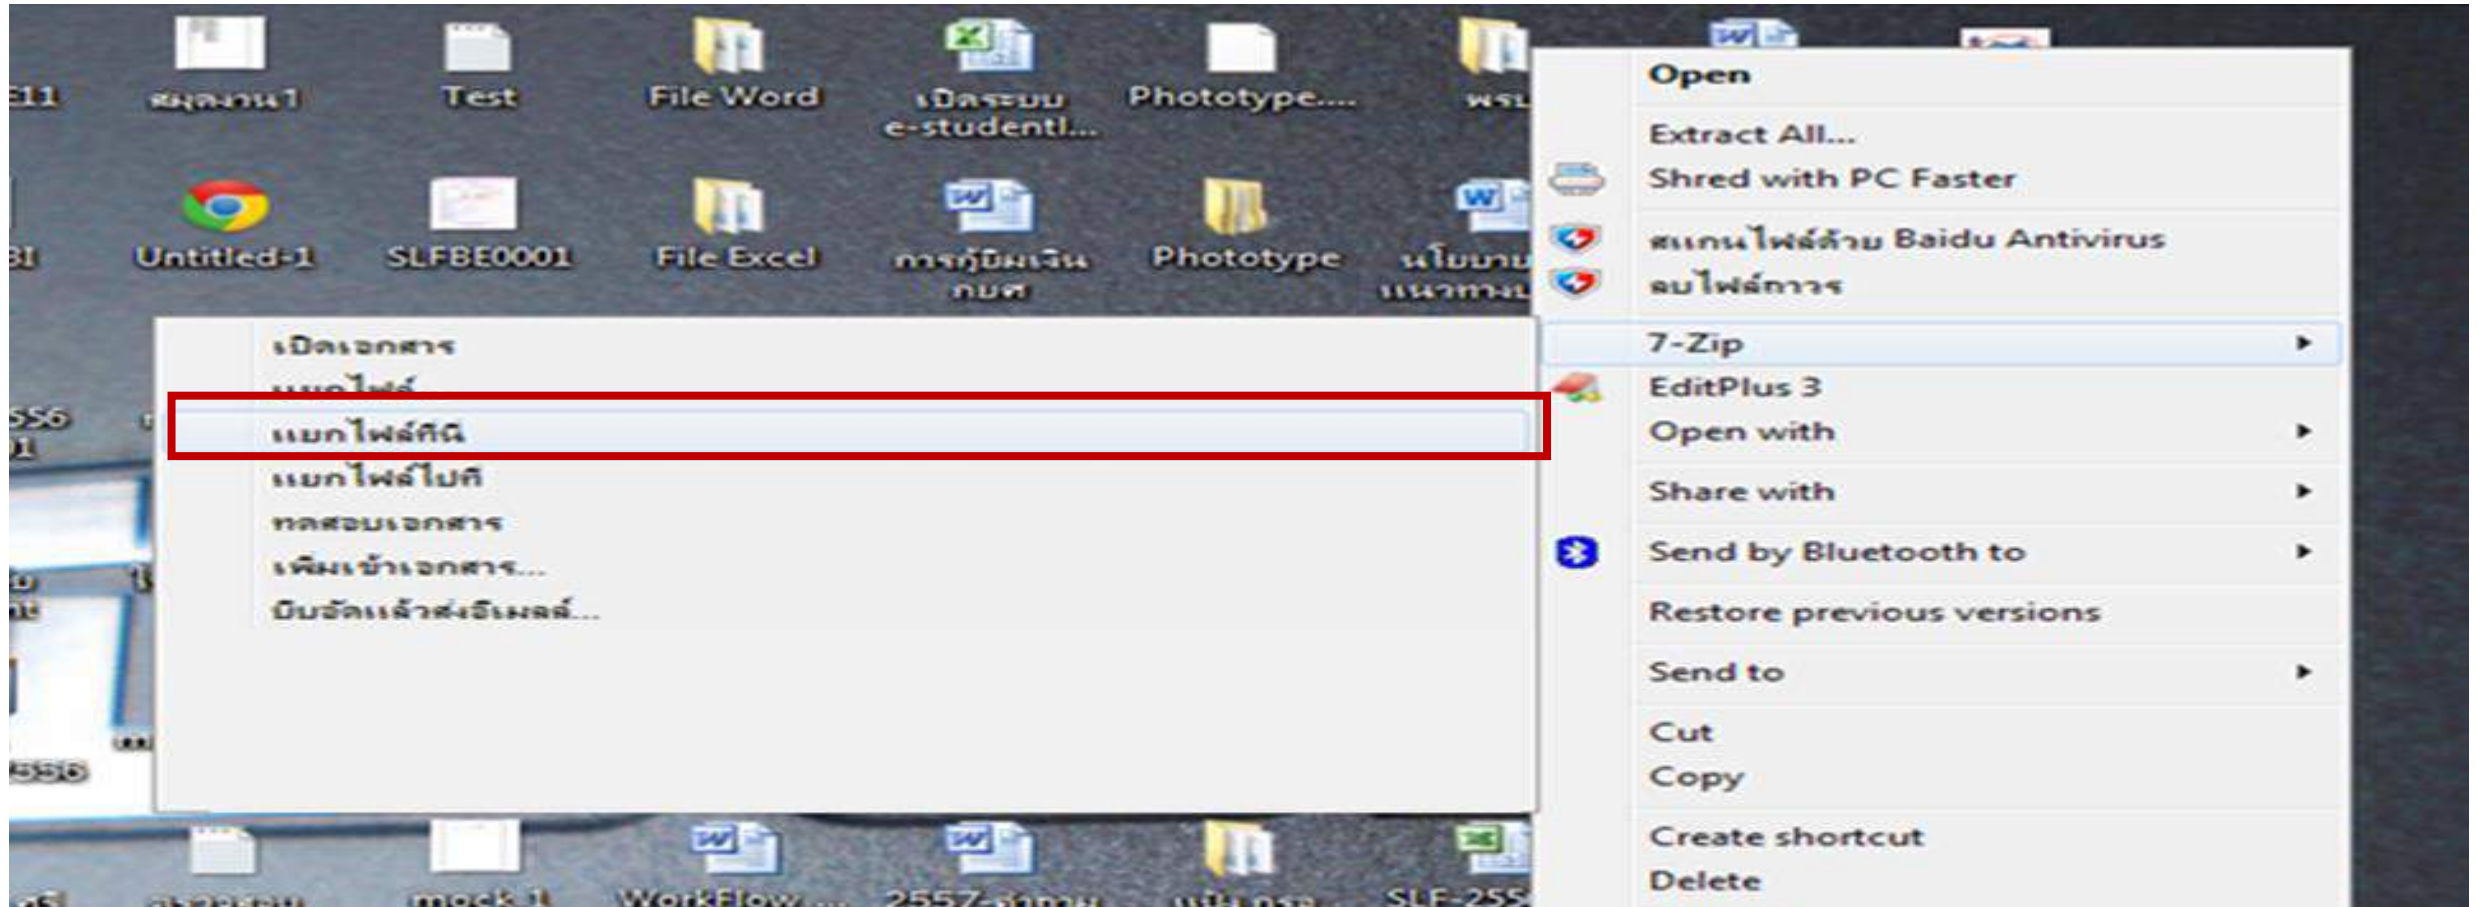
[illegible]11
สมุดงาน1
Test
File Word
เปิดระบบ e-studentl...
Phototype....
พรบ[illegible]

Untitled-1
SLFBE0001
File Excel
การกู้ยืมเงิน กยศ
Phototype
นโยบาย แนวทาง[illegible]

Open
Extract All...
Shred with PC Faster
สแกนไฟล์ด้วย Baidu Antivirus
ลบไฟล์ถาวร
7-Zip
EditPlus 3
Open with
Share with
Send by Bluetooth to
Restore previous versions
Send to
Cut
Copy
Create shortcut
Delete

เปิดเอกสาร
แยกไฟล์...
แยกไฟล์ที่นี่
แยกไฟล์ไปที่
ทดสอบเอกสาร
เพิ่มเข้าเอกสาร...
บีบอัดแล้วส่งอีเมลล์...

mock 1
WorkFlow...
2557-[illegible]
SLF-255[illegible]